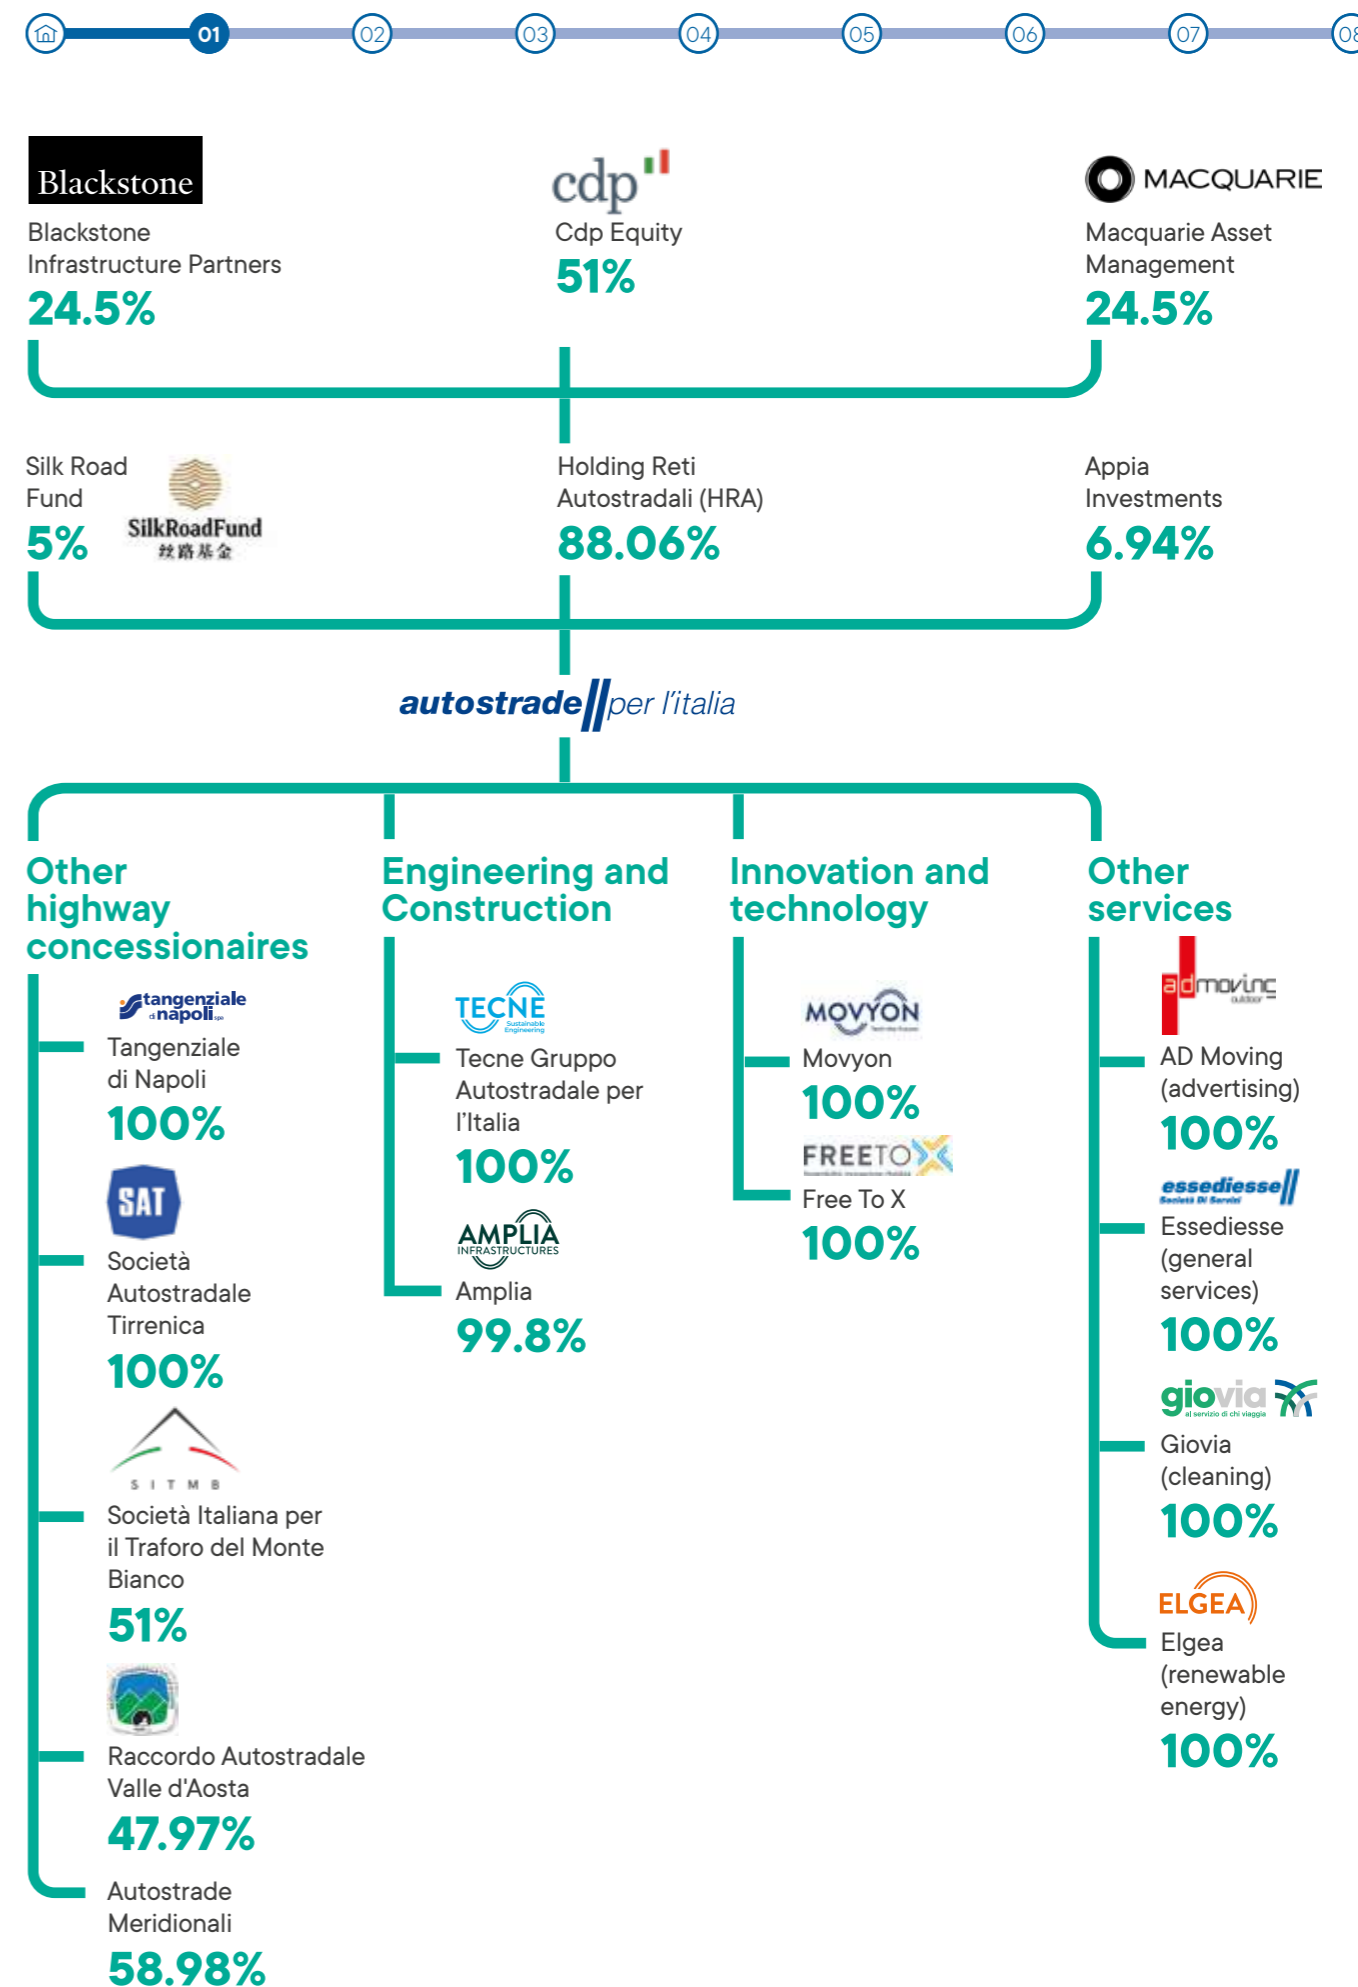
01 02 03 04 05 06 07 08

Blackstone
Blackstone Infrastructure Partners
24.5%

cdp
Cdp Equity
51%

MACQUARIE
Macquarie Asset Management
24.5%

Silk Road Fund
SilkRoadFund
丝路基金
5%

Holding Reti Autostradali (HRA)
88.06%

Appia Investments
6.94%

autostrade per l'italia

Other highway concessionaires

tangenziale di napoli
Tangenziale di Napoli
100%

SAT
Società Autostradale Tirrenica
100%

S I T M B
Società Italiana per il Traforo del Monte Bianco
51%

Raccordo Autostradale Valle d'Aosta
47.97%

Autostrade Meridionali
58.98%

Engineering and Construction

TECNE
Tecne Gruppo Autostradale per l'Italia
100%

AMPLIA INFRASTRUCTURES
Amplia
99.8%

Innovation and technology

MOVYON
Movyon
100%

FREETO X
Free To X
100%

Other services

admoving
AD Moving (advertising)
100%

essediesse
Essediesse (general services)
100%

giovia
Giovia (cleaning)
100%

ELGEA
Elgea (renewable energy)
100%